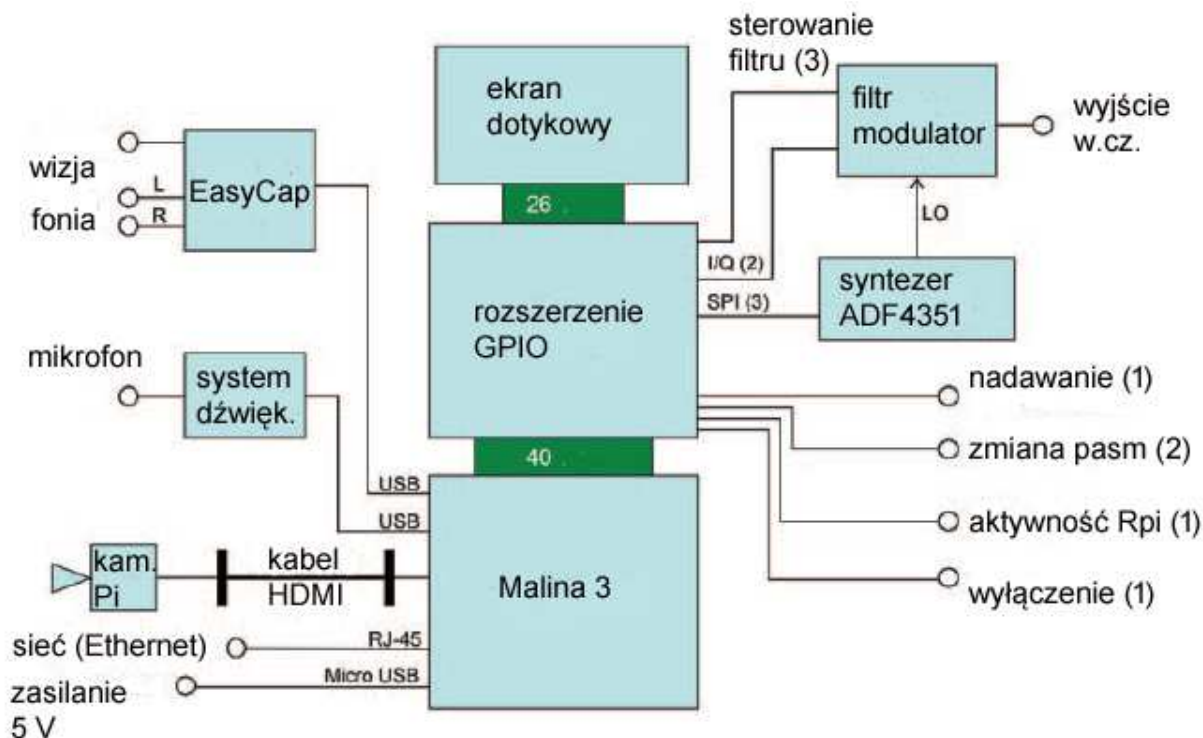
sterowanie filtru (3)

ekran dotykowy

filtr modulator

wyjście w.cz.

wizja

L

EasyCap

R

fonia

26

I/Q (2)

LO

syntezer ADF4351

SPI (3)

rozszerzenie GPIO

mikrofon

system dźwięk.

nadawanie (1)

40

zmiana pasm (2)

USB

USB

aktywność Rpi (1)

kam. Pi

kabel HDMI

Malina 3

wyłączenie (1)

sieć (Ethernet)

RJ-45

zasilanie 5 V

Micro USB